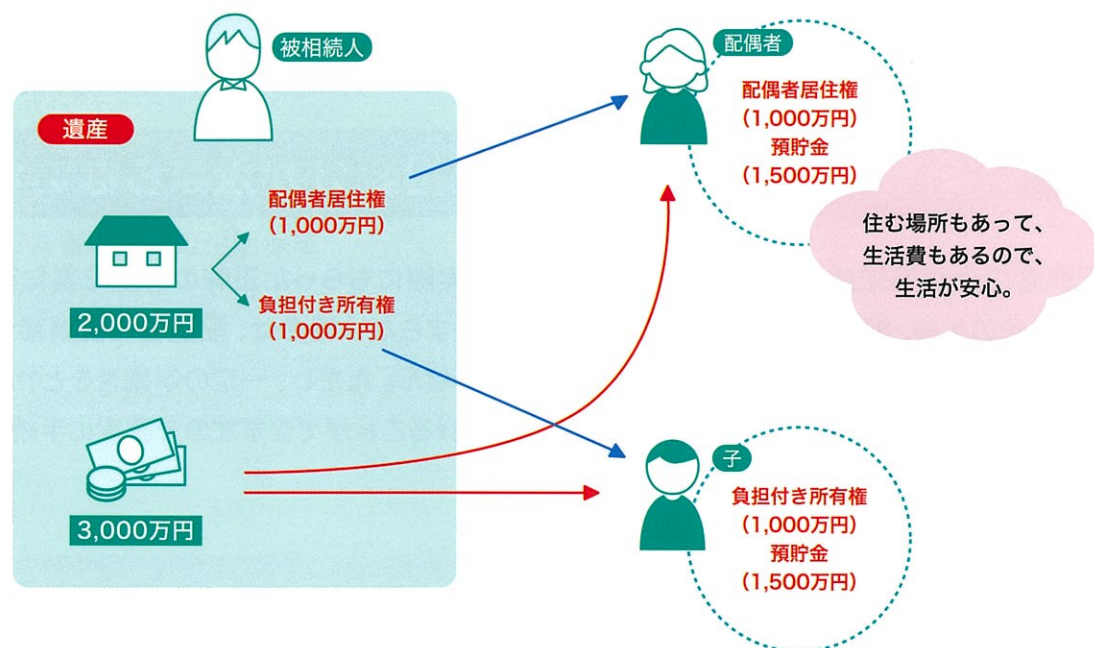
被相続人

遺産

2,000万円

配偶者居住権
(1,000万円)

負担付き所有権
(1,000万円)

3,000万円

配偶者

配偶者居住権
(1,000万円)
預貯金
(1,500万円)

住む場所もあって、生活費もあるので、生活が安心。

子

負担付き所有権
(1,000万円)
預貯金
(1,500万円)